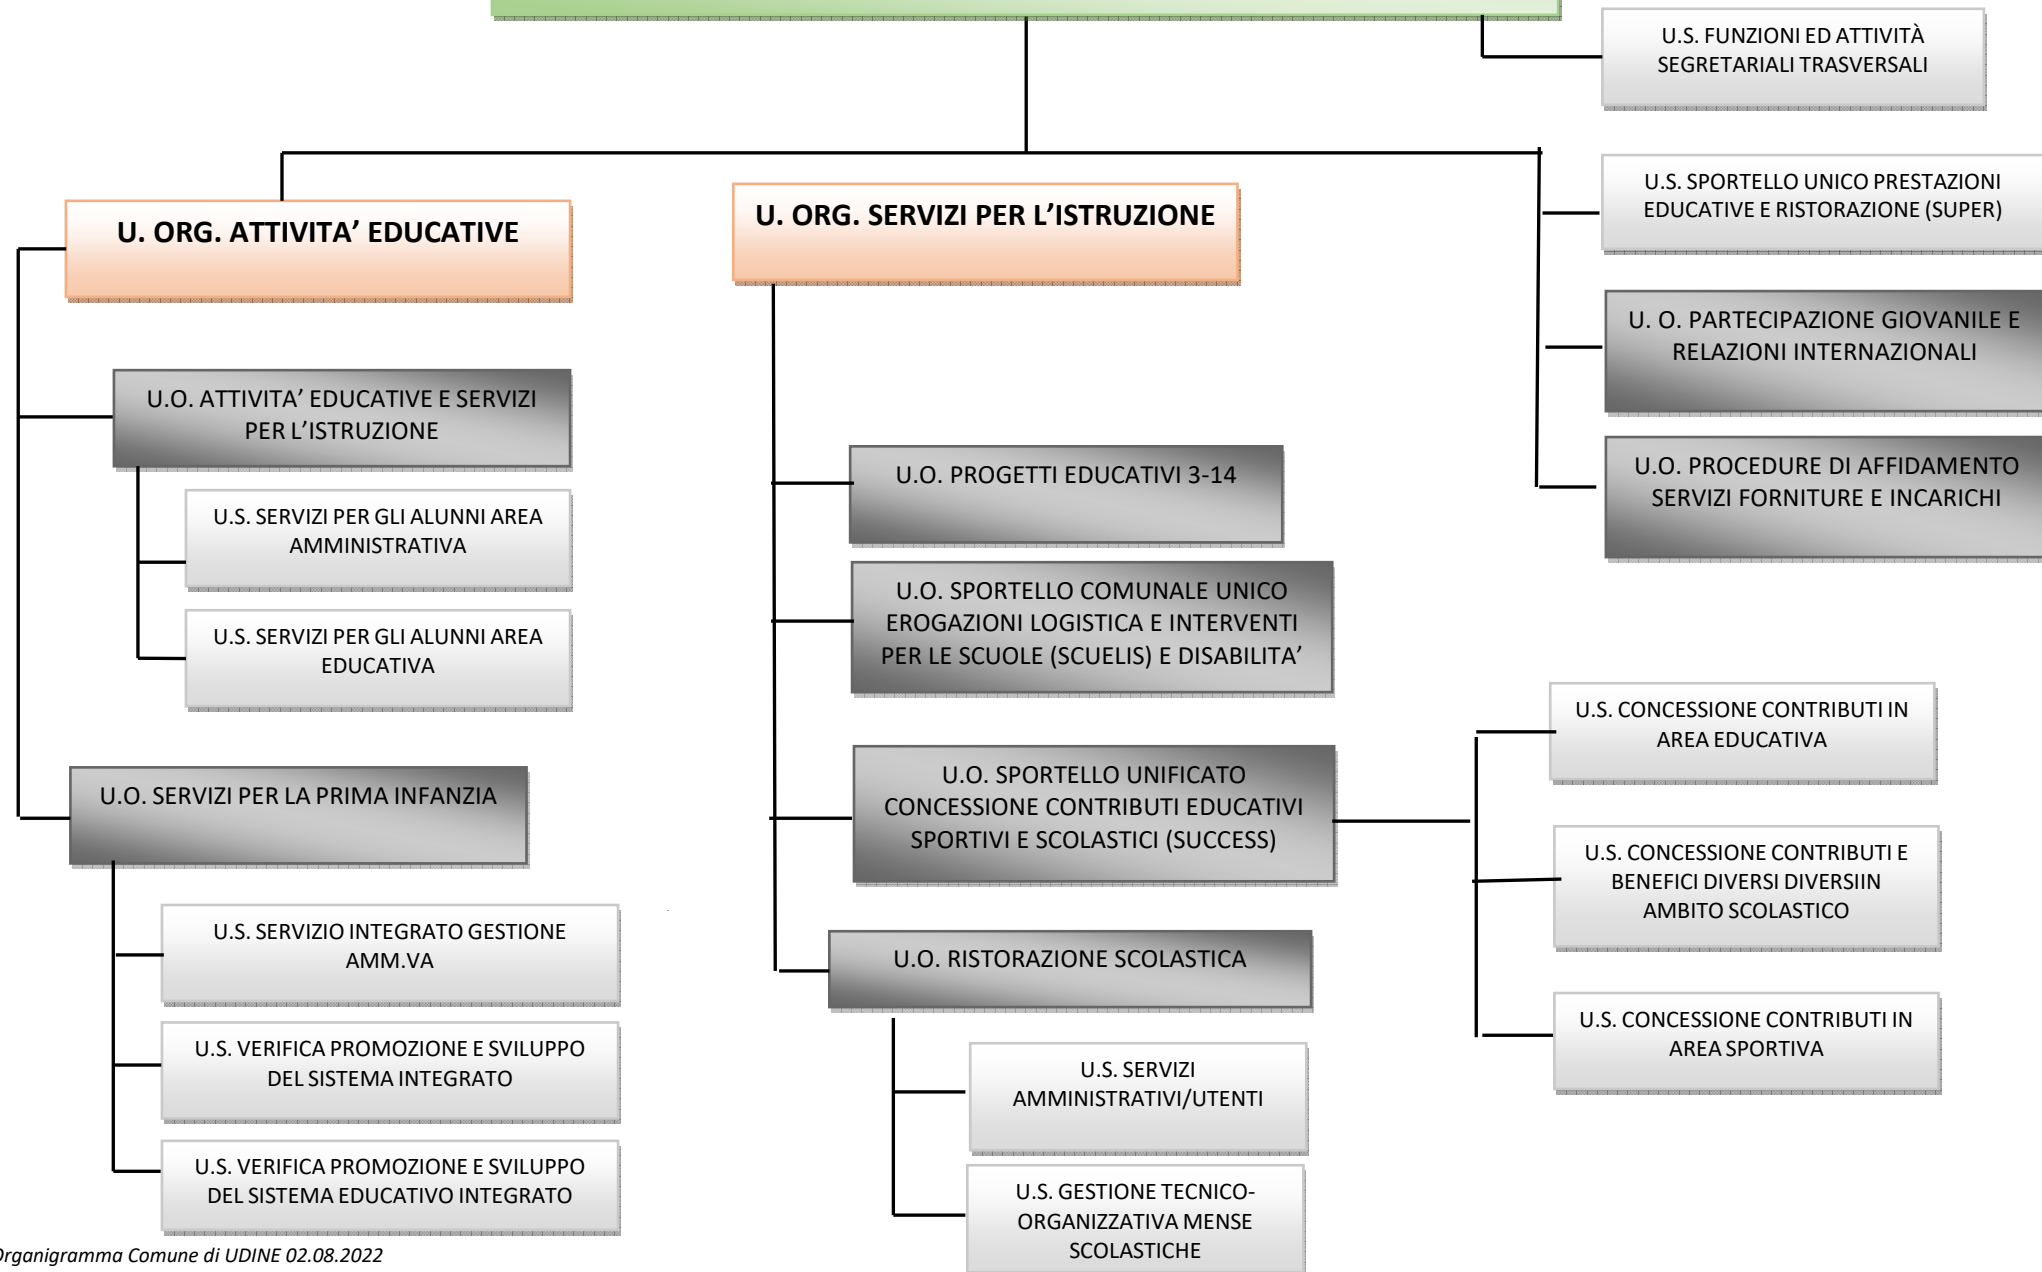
U.S. FUNZIONI ED ATTIVITÀ SEGRETARIALI TRASVERSALI

U. ORG. ATTIVITA' EDUCATIVE

U. ORG. SERVIZI PER L'ISTRUZIONE

U.S. SPORTELLO UNICO PRESTAZIONI EDUCATIVE E RISTORAZIONE (SUPER)

U. O. PARTECIPAZIONE GIOVANILE E RELAZIONI INTERNAZIONALI

U.O. PROCEDURE DI AFFIDAMENTO SERVIZI FORNITURE E INCARICHI

U.O. ATTIVITA' EDUCATIVE E SERVIZI PER L'ISTRUZIONE

U.S. SERVIZI PER GLI ALUNNI AREA AMMINISTRATIVA

U.S. SERVIZI PER GLI ALUNNI AREA EDUCATIVA

U.O. SERVIZI PER LA PRIMA INFANZIA

U.S. SERVIZIO INTEGRATO GESTIONE AMM.VA

U.S. VERIFICA PROMOZIONE E SVILUPPO DEL SISTEMA INTEGRATO

U.S. VERIFICA PROMOZIONE E SVILUPPO DEL SISTEMA EDUCATIVO INTEGRATO

U.O. PROGETTI EDUCATIVI 3-14

U.O. SPORTELLO COMUNALE UNICO EROGAZIONI LOGISTICA E INTERVENTI PER LE SCUOLE (SCUELIS) E DISABILITA'

U.O. SPORTELLO UNIFICATO CONCESSIONE CONTRIBUTI EDUCATIVI SPORTIVI E SCOLASTICI (SUCCESS)

U.O. RISTORAZIONE SCOLASTICA

U.S. SERVIZI AMMINISTRATIVI/UTENTI

U.S. GESTIONE TECNICO-ORGANIZZATIVA MENSE SCOLASTICHE

U.S. CONCESSIONE CONTRIBUTI IN AREA EDUCATIVA

U.S. CONCESSIONE CONTRIBUTI E BENEFICI DIVERSI DIVERSIIN AMBITO SCOLASTICO

U.S. CONCESSIONE CONTRIBUTI IN AREA SPORTIVA

Organigramma Comune di UDINE 02.08.2022